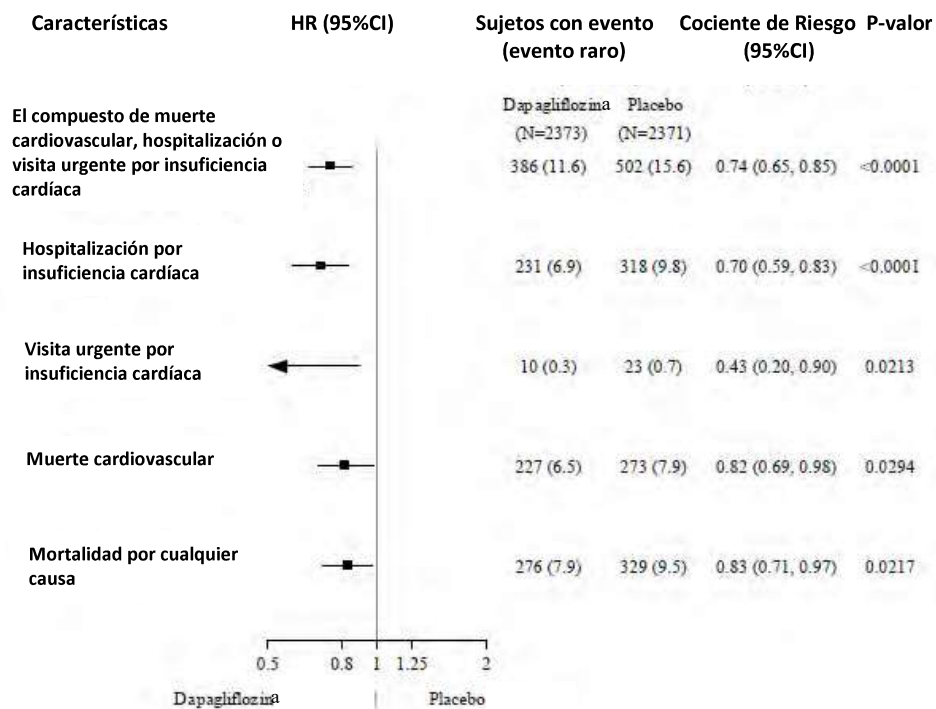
| Características | HR (95%CI) | Sujetos con evento (evento raro) Dapagliflozina (N=2373) | Placebo (N=2371) | Cociente de Riesgo (95%CI) | P-valor |
|---|---|---|---|---|---|
| El compuesto de muerte cardiovascular, hospitalización o visita urgente por insuficiencia cardíaca | | 386 (11.6) | 502 (15.6) | 0.74 (0.65, 0.85) | <0.0001 |
| Hospitalización por insuficiencia cardíaca | | 231 (6.9) | 318 (9.8) | 0.70 (0.59, 0.83) | <0.0001 |
| Visita urgente por insuficiencia cardíaca | | 10 (0.3) | 23 (0.7) | 0.43 (0.20, 0.90) | 0.0213 |
| Muerte cardiovascular | | 227 (6.5) | 273 (7.9) | 0.82 (0.69, 0.98) | 0.0294 |
| Mortalidad por cualquier causa | | 276 (7.9) | 329 (9.5) | 0.83 (0.71, 0.97) | 0.0217 |

0.5 0.8 1 1.25 2

Dapagliflozina Placebo